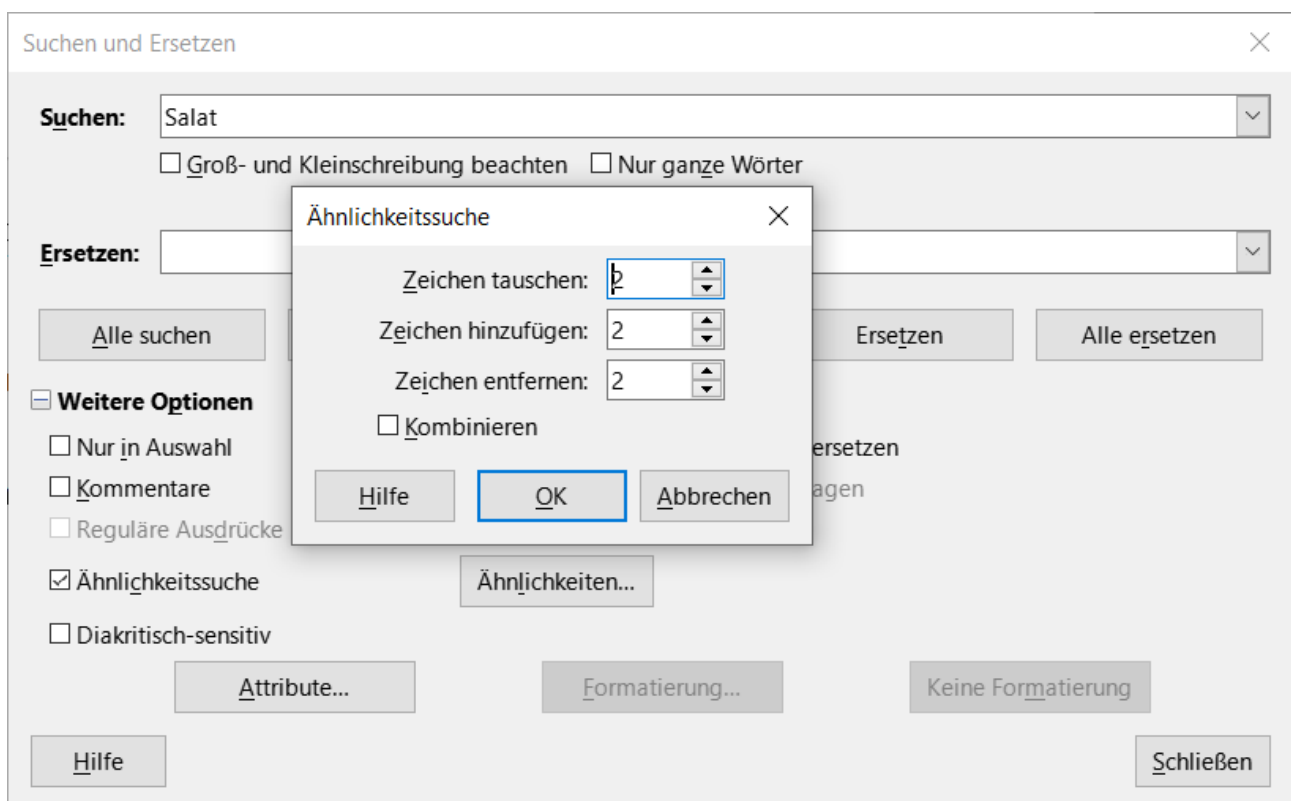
Suchen und Ersetzen

Suchen: Salat

☐ Groß- und Kleinschreibung beachten ☐ Nur ganze Wörter

Ersetzen:

Alle suchen

Ersetzen

Alle ersetzen

⊟ Weitere Optionen

☐ Nur in Auswahl

ersetzen

☐ Kommentare

agen

☐ Reguläre Ausdrücke

☑ Ähnlichkeitssuche

Ähnlichkeiten...

☐ Diakritisch-sensitiv

Attribute...

Formatierung...

Keine Formatierung

Hilfe

Schließen

Ähnlichkeitssuche

Zeichen tauschen: 2

Zeichen hinzufügen: 2

Zeichen entfernen: 2

☐ Kombinieren

Hilfe

OK

Abbrechen